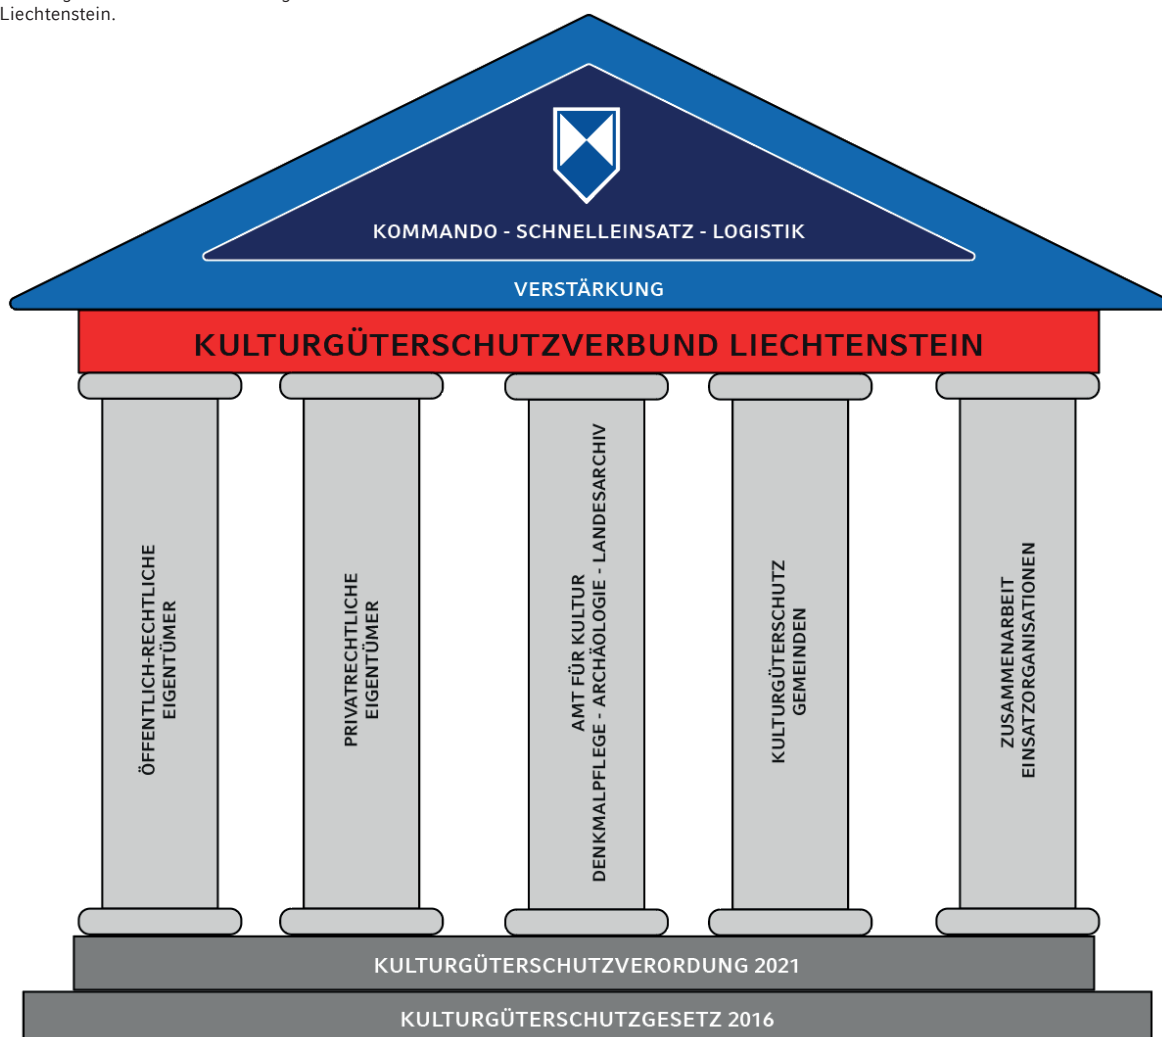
Liechtenstein.

KOMMANDO - SCHNELLEINSATZ - LOGISTIK

VERSTÄRKUNG

KULTURGÜTERSCHUTZVERBUND LIECHTENSTEIN

ÖFFENTLICH-RECHTLICHE EIGENTÜMER

PRIVATRECHTLICHE EIGENTÜMER

AMT FÜR KULTUR DENKMALPFLEGE - ARCHÄOLOGIE - LANDESARCHIV

KULTURGÜTERSCHUTZ GEMEINDEN

ZUSAMMENARBEIT EINSATZORGANISATIONEN

KULTURGÜTERSCHUTZVERORDUNG 2021

KULTURGÜTERSCHUTZGESETZ 2016